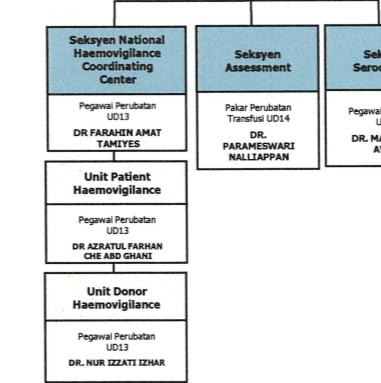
Seksyen National Haemovigilance Coordinating Center

Pegawai Perubatan UD13

DR FARAHIN AMAT TAMIYES

Unit Patient Haemovigilance

Pegawai Perubatan UD13

DR AZRATUL FARHAN CHE ABD GHANI

Unit Donor Haemovigilance

Pegawai Perubatan UD13

DR. NUR IZZATI IZHAR

Seksyen Assessment

Pakar Perubatan Transfusi UD14

DR. PARAMESWARI NALLIAPPAN

Sek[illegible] Sero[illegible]

Pegawai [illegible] U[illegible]

DR. MA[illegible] A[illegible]